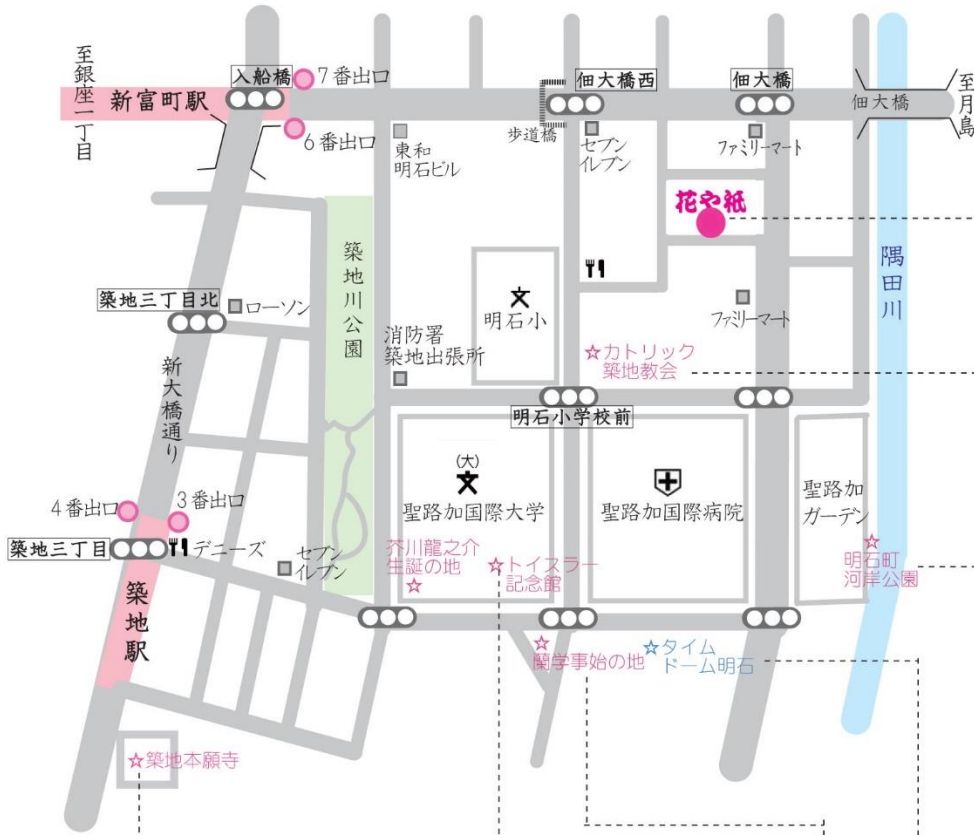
至銀座一丁目

新富町駅

入船橋

7番出口

6番出口

東和明石ビル

歩道橋

佃大橋西

セブンイレブン

佃大橋

ファミリーマート

佃大橋

至月島

花や紙

隅田川

築地川公園

明石小

ファミリーマート

築地三丁目北

ローソン

新大橋通り

消防署築地出張所

☆カトリック築地教会

明石小学校前

(大)

聖路加国際大学

聖路加国際病院

聖路加ガーデン

4番出口

3番出口

築地三丁目

デニーズ

セブンイレブン

芥川龍之介生誕の地

☆トイスラー記念館

☆明石町河岸公園

築地駅

☆蘭学事始の地

☆タイムドーム明石

☆築地本願寺